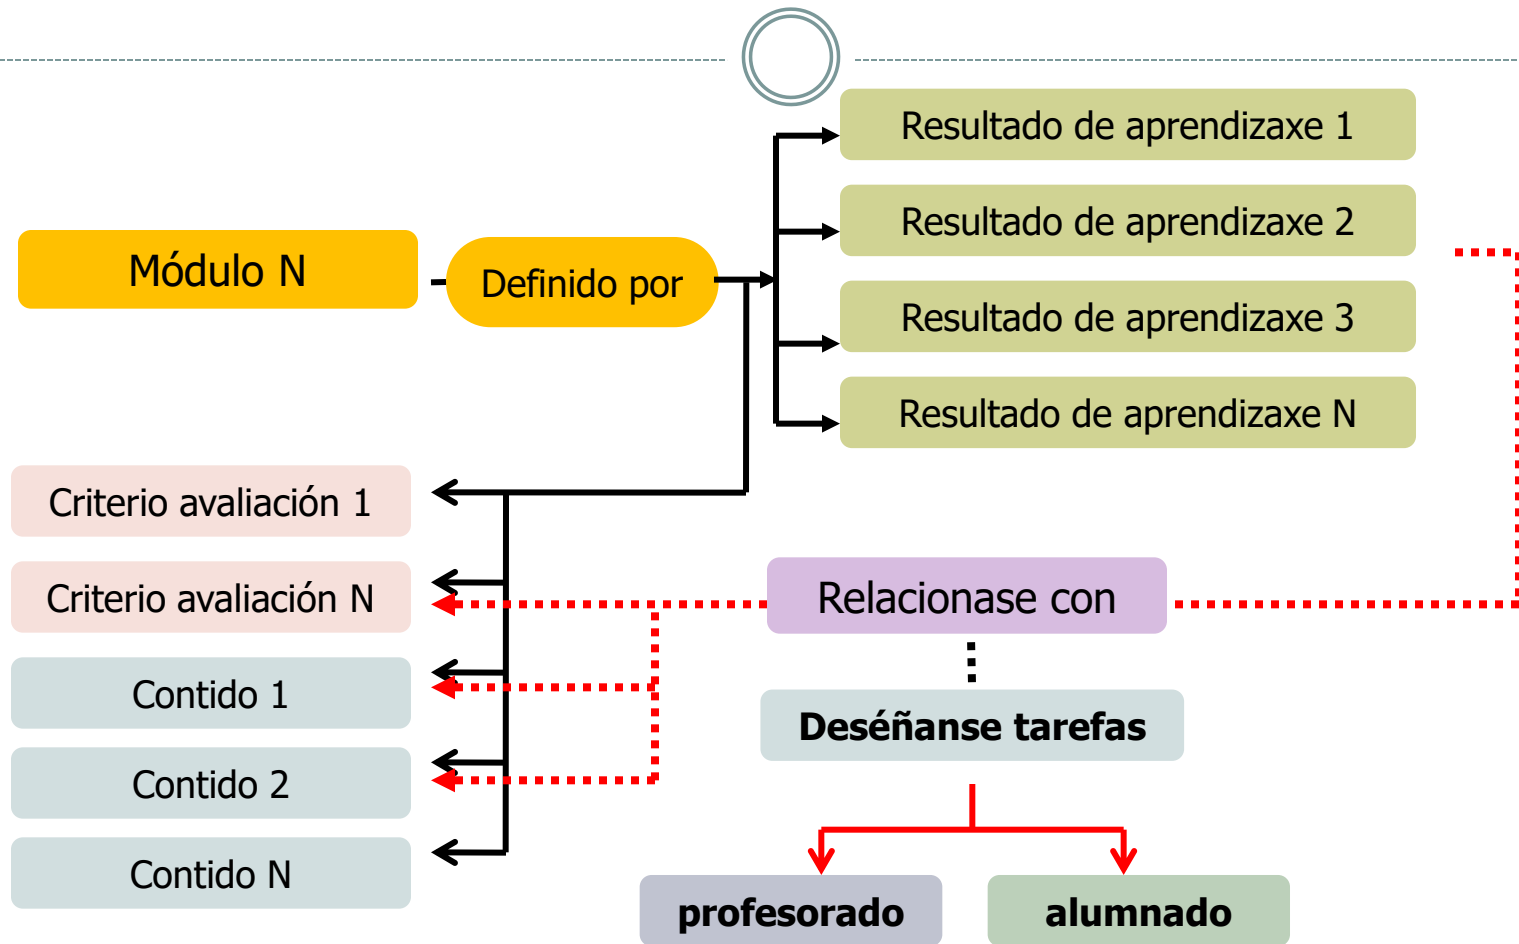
Resultado de aprendizaxe 1

Resultado de aprendizaxe 2

Módulo N

Definido por

Resultado de aprendizaxe 3

Resultado de aprendizaxe N

Criterio avaliación 1

Criterio avaliación N

Relacionase con

Contido 1

Deséñanse tarefas

Contido 2

Contido N

profesorado

alumnado